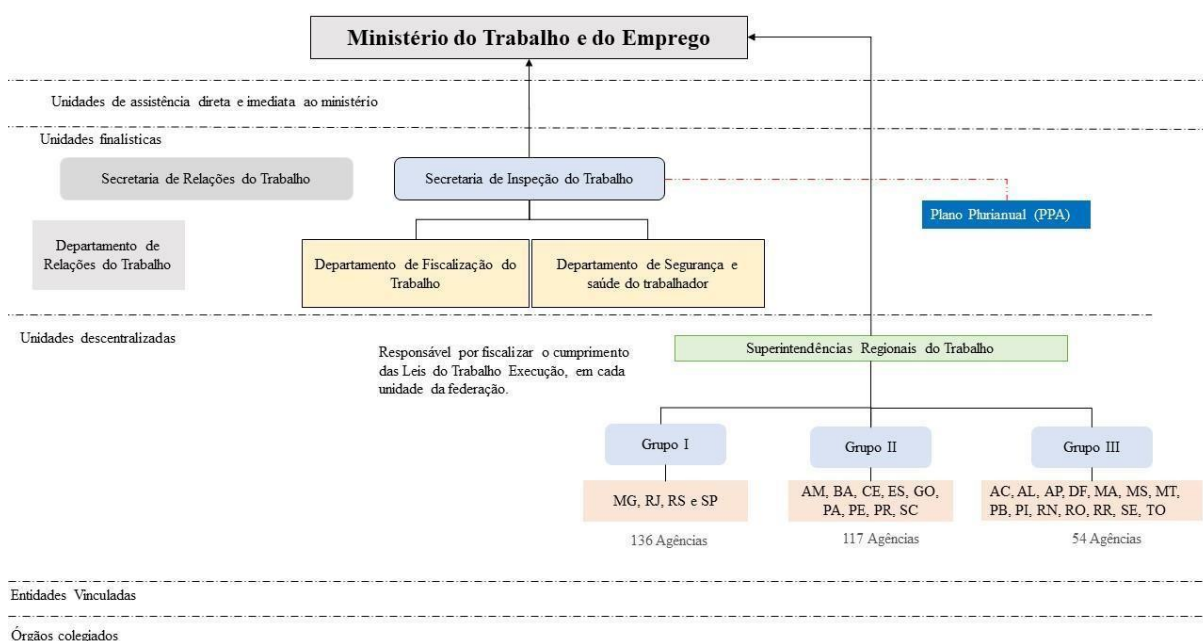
Ministério do Trabalho e do Emprego

Unidades de assistência direta e imediata ao ministério

Unidades finalísticas

Secretaria de Relações do Trabalho

Secretaria de Inspeção do Trabalho

Plano Plurianual (PPA)

Departamento de Relações do Trabalho

Departamento de Fiscalização do Trabalho

Departamento de Segurança e saúde do trabalhador

Unidades descentralizadas

Responsável por fiscalizar o cumprimento das Leis do Trabalho Execução, em cada unidade da federação.

Superintendências Regionais do Trabalho

Grupo I

MG, RJ, RS e SP

136 Agências

Grupo II

AM, BA, CE, ES, GO, PA, PE, PR, SC

117 Agências

Grupo III

AC, AL, AP, DF, MA, MS, MT, PB, PI, RN, RO, RR, SE, TO

54 Agências

Entidades Vinculadas

Órgãos colegiados